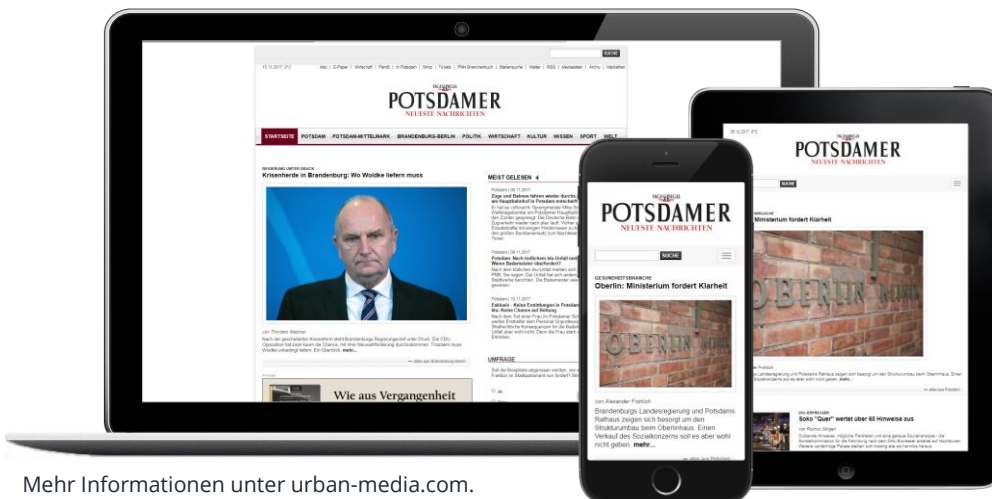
SUCHE

13.11.2017, 9°C

POTSDAMER
NEUESTE NACHRICHTEN

STARTSEITE POTSDAM POTSDAM-MITTELMARK BRANDENBURG-BERLIN POLITIK WIRTSCHAFT KULTUR WISSEN SPORT WELT

Krisenherde in Brandenburg: Wo Woidke liefern muss

MEIST GELESEN

UMFRAGE

Wie aus Vergangenheit

POTSDAMER
NEUESTE NACHRICHTEN

SUCHE

GESUNDHEITSBRANCHE
Oberlin: Ministerium fordert Klarheit

von Alexander Fröhlich

Brandenburgs Landesregierung und Potsdams Rathaus zeigen sich besorgt um den Strukturumbau beim Oberlinhaus. Einen Verkauf des Sozialkonzerns soll es aber wohl nicht geben. mehr...

POTSDAMER
NEUESTE NACHRICHTEN

SUCHE

Ministerium fordert Klarheit

Soko "Quer" wertet über 60 Hinweise aus

Mehr Informationen unter urban-media.com.